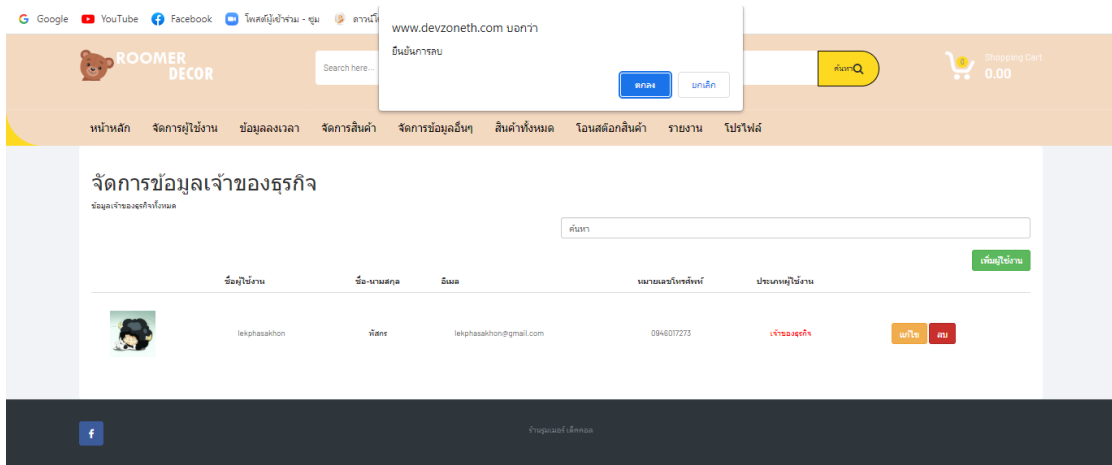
Google YouTube Facebook โพสต์ผู้เข้าร่วม - ซูม ดาวน์โ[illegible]

www.devzoneth.com บอกว่า
ยืนยันการลบ
ตกลง ยกเลิก

ROOMER DECOR

Search here...

ค้นหา

Shopping Cart
0.00

0

หน้าหลัก จัดการผู้ใช้งาน ข้อมูลลงเวลา จัดการสินค้า จัดการข้อมูลอื่นๆ สินค้าทั้งหมด โอนสต๊อกสินค้า รายงาน โปรไฟล์

จัดการข้อมูลเจ้าของธุรกิจ
ข้อมูลเจ้าของธุรกิจทั้งหมด

ค้นหา

เพิ่มผู้ใช้งาน

| | ชื่อผู้ใช้งาน | ชื่อ-นามสกุล | อีเมล | หมายเลขโทรศัพท์ | ประเภทผู้ใช้งาน | |
|---|---|---|---|---|---|---|
| | lekphasakhon | พัสกร | lekphasakhon@gmail.com | 0946017273 | เจ้าของธุรกิจ | แก้ไข ลบ |

f

ร้านรูมเมอร์ เด็คคอล